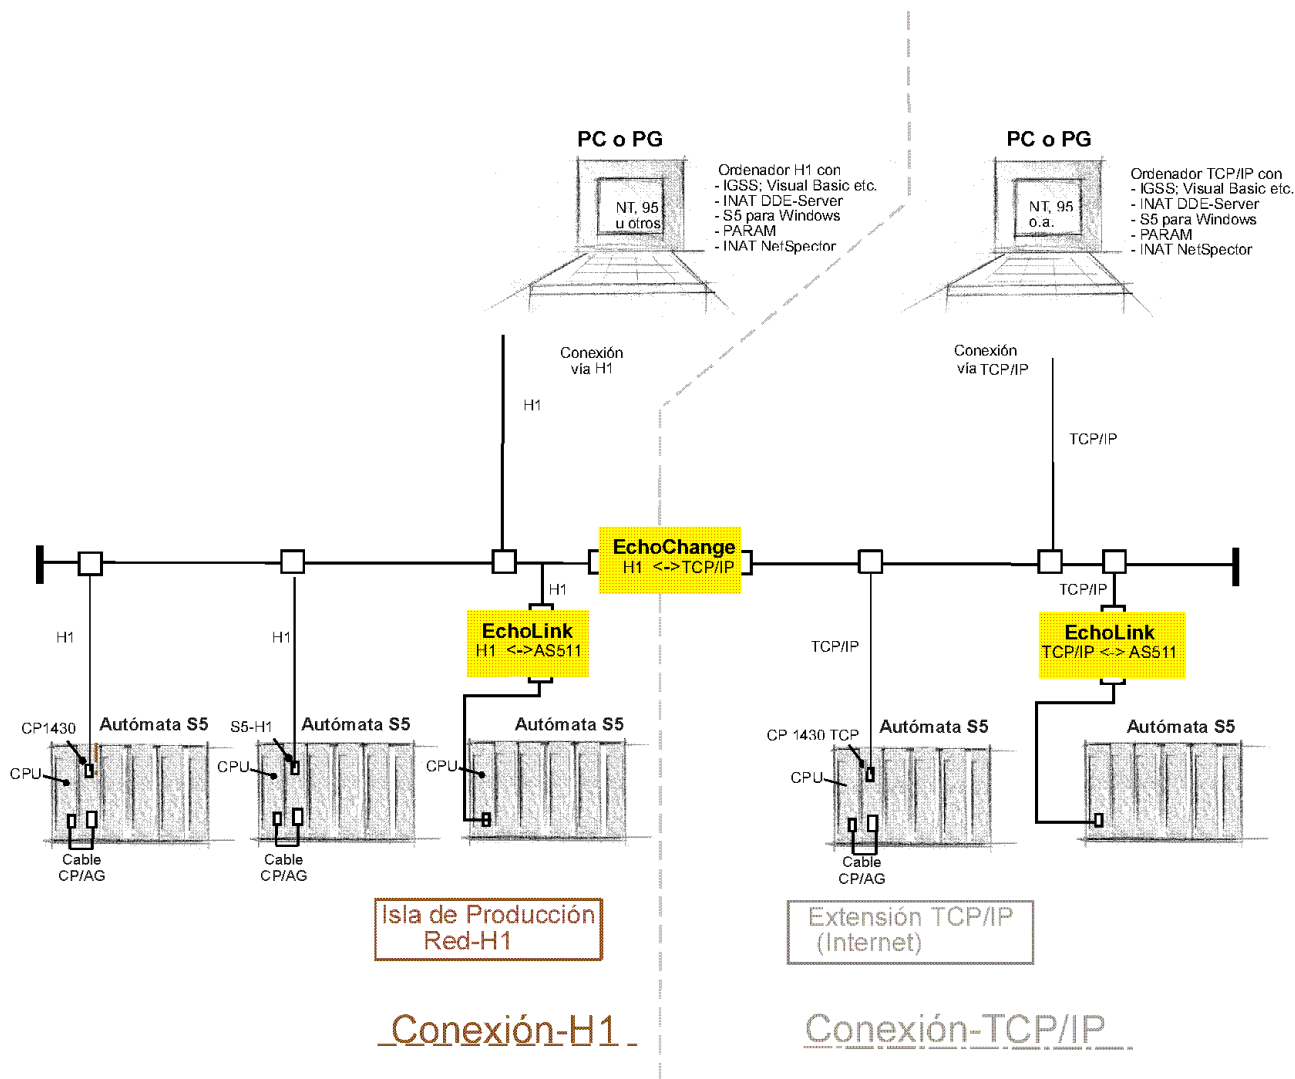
PC o PG

NT, 95 u otros

Ordenador H1 con
- IGSS; Visual Basic etc.
- INAT DDE-Server
- S5 para Windows
- PARAM
- INAT NetSpector

PC o PG

NT, 95 o.a.

Ordenador TCP/IP con
- IGSS; Visual Basic etc.
- INAT DDE-Server
- S5 para Windows
- PARAM
- INAT NetSpector

Conexión vía H1

H1

Conexión vía TCP/IP

TCP/IP

EchoChange
H1 <->TCP/IP

H1

EchoLink
H1 <->AS511

TCP/IP

EchoLink
TCP/IP <-> AS511

H1

H1

TCP/IP

CP1430

Autómata S5

CPU

Cable CP/AG

S5-H1

Autómata S5

CPU

Cable CP/AG

Autómata S5

CPU

CP 1430 TCP

Autómata S5

CPU

Cable CP/AG

Autómata S5

Isla de Producción
Red-H1

Extensión TCP/IP
(Internet)

Conexión-H1

Conexión-TCP/IP